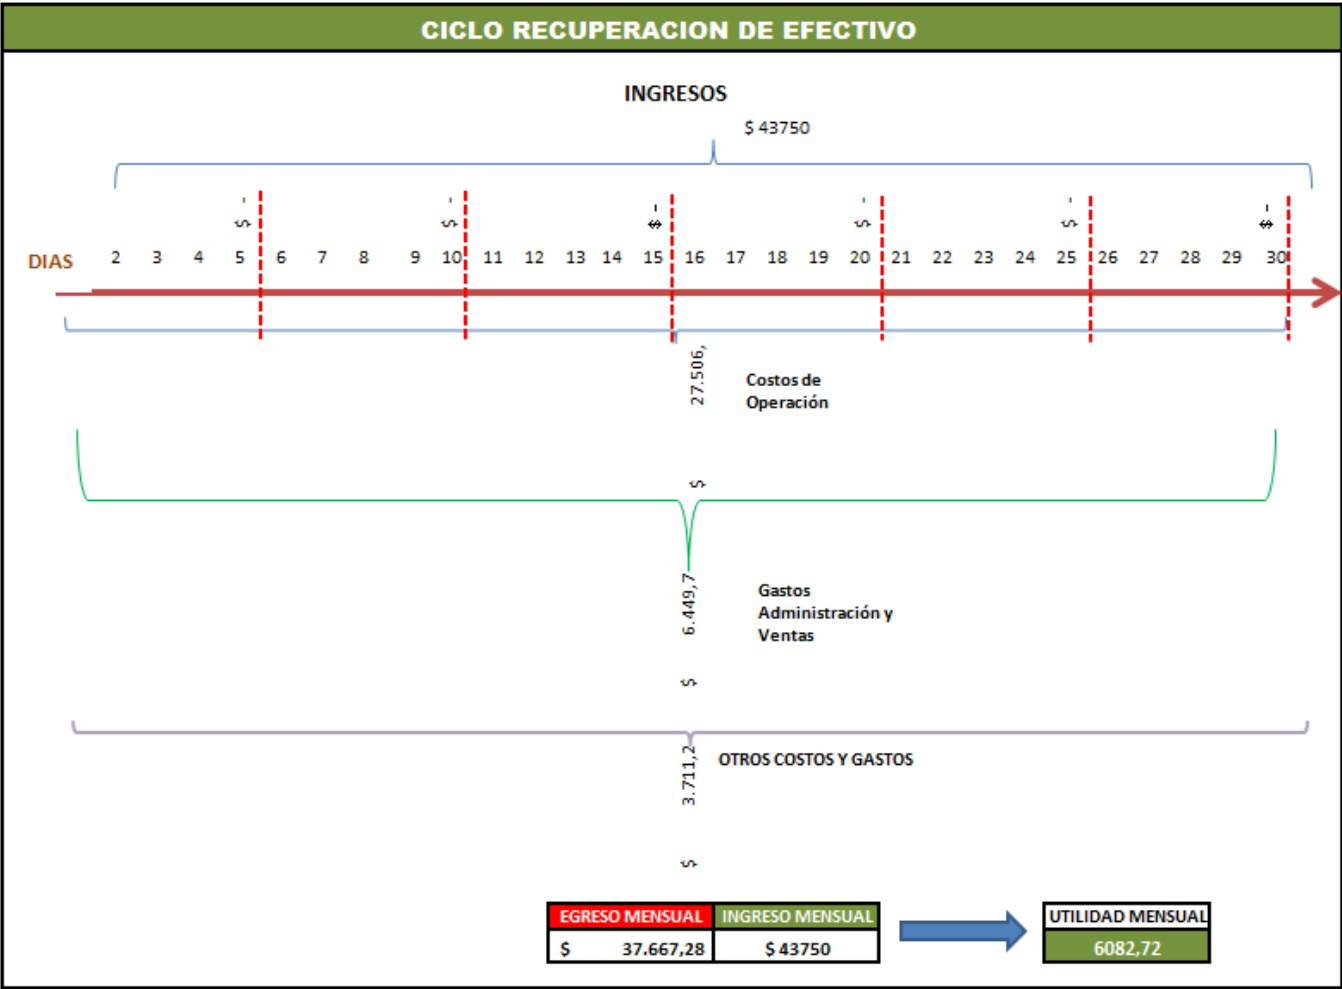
CICLO RECUPERACION DE EFECTIVO

INGRESOS

$ 43750

$ -

$ -

$ -

$ -

$ -

$ -

DIAS 2 3 4 5 6 7 8 9 10 11 12 13 14 15 16 17 18 19 20 21 22 23 24 25 26 27 28 29 30

27.506,

$

Costos de Operación

6.449,7

$

Gastos Administración y Ventas

3.711,2

$

OTROS COSTOS Y GASTOS

| EGRESO MENSUAL | INGRESO MENSUAL |
|---|---|
| $ 37.667,28 | $ 43750 |

| UTILIDAD MENSUAL |
|---|
| 6082,72 |